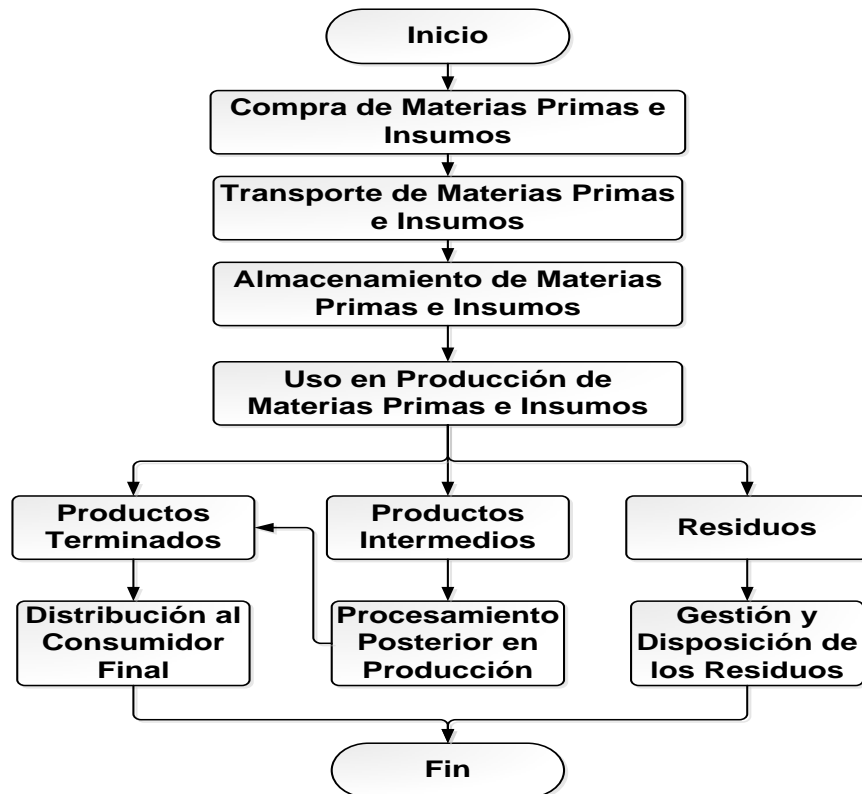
Inicio

Compra de Materias Primas e Insumos

Transporte de Materias Primas e Insumos

Almacenamiento de Materias Primas e Insumos

Uso en Producción de Materias Primas e Insumos

Productos Terminados

Productos Intermedios

Residuos

Distribución al Consumidor Final

Procesamiento Posterior en Producción

Gestión y Disposición de los Residuos

Fin